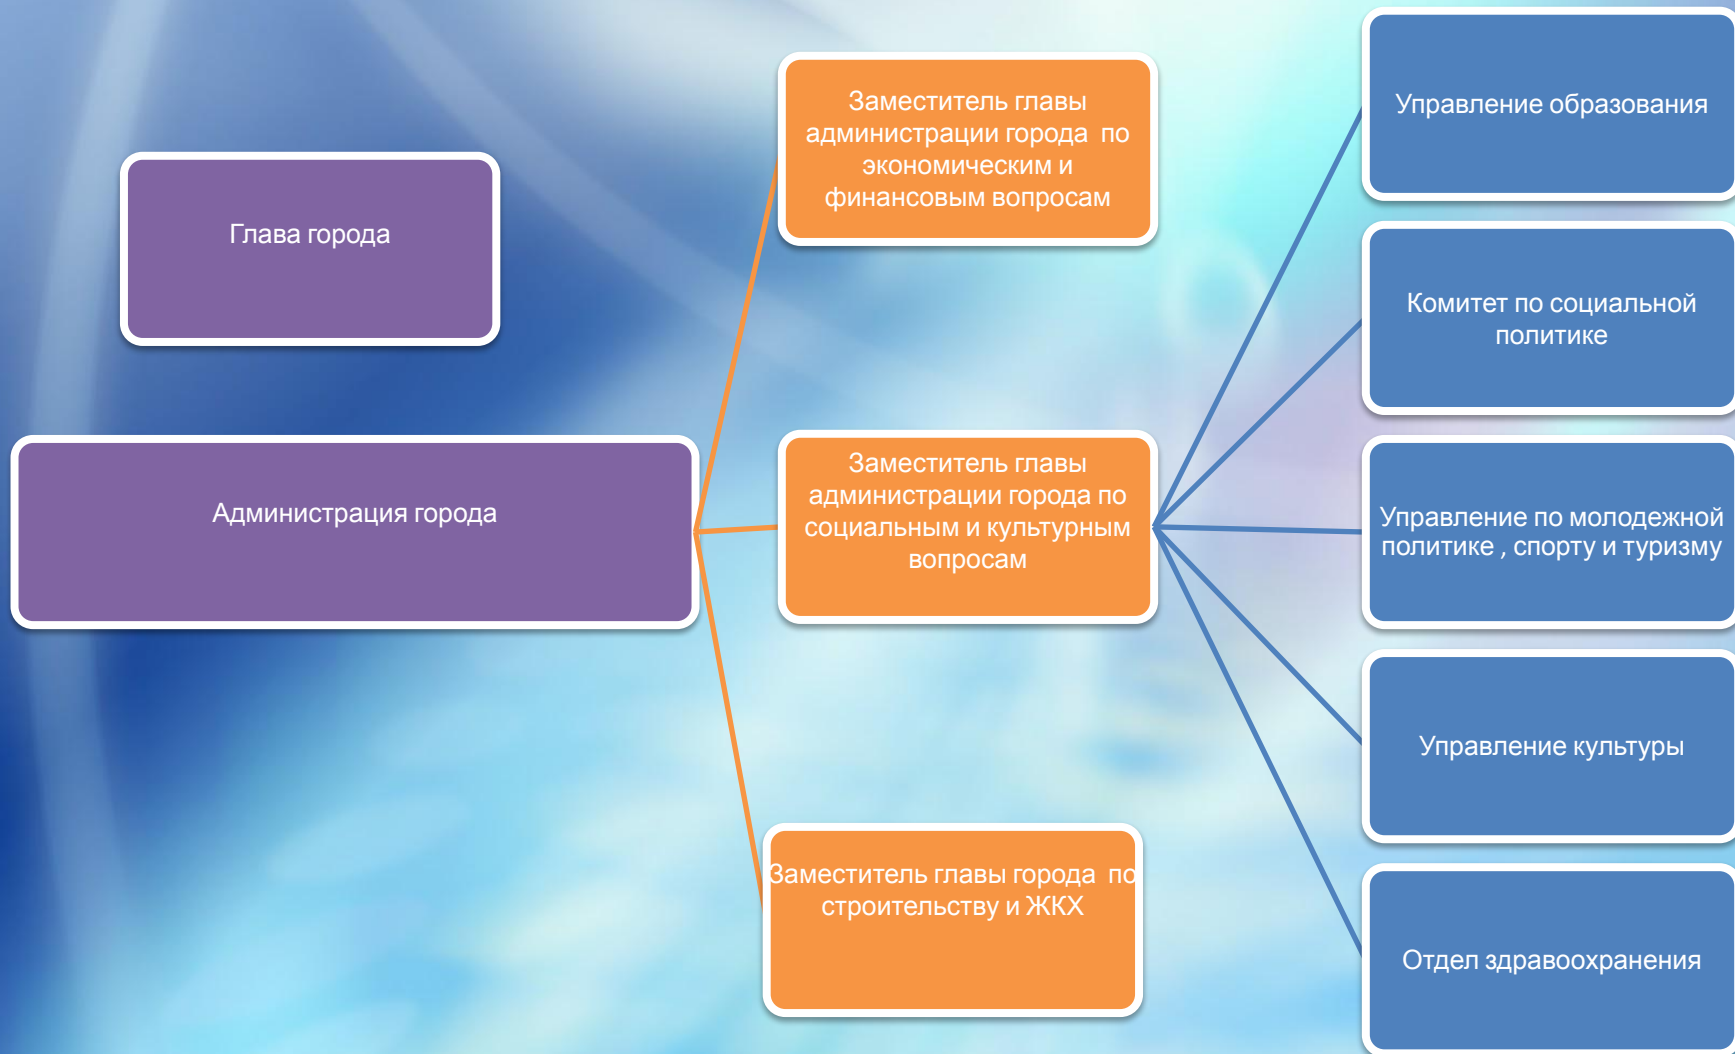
Глава города

Администрация города

Заместитель главы администрации города по экономическим и финансовым вопросам

Заместитель главы администрации города по социальным и культурным вопросам

Заместитель главы города по строительству и ЖКХ

Управление образования

Комитет по социальной политике

Управление по молодежной политике , спорту и туризму

Управление культуры

Отдел здравоохранения